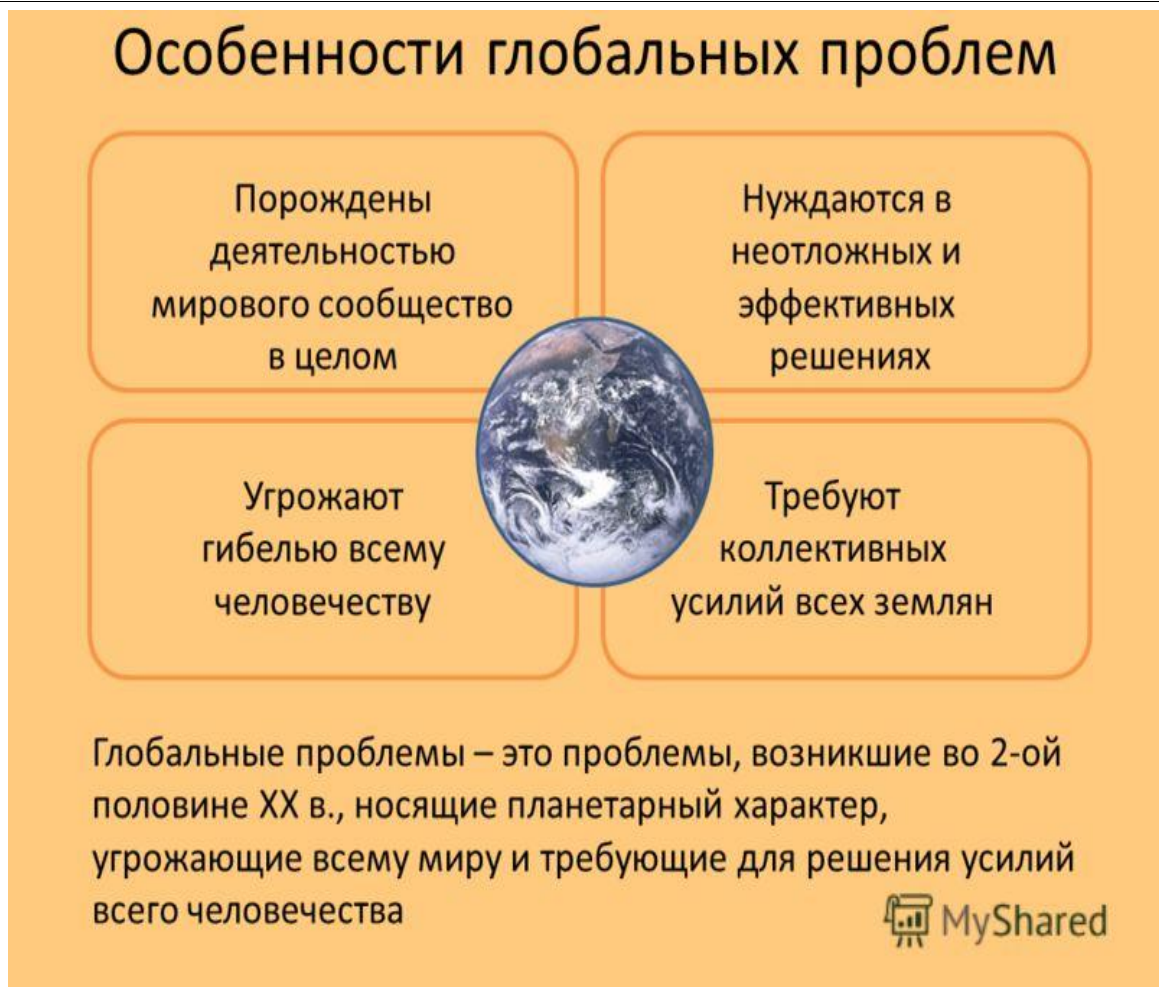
Особенности глобальных проблем

Порождены деятельностью мирового сообщество в целом

Нуждаются в неотложных и эффективных решениях

Угрожают гибелью всему человечеству

Требуют коллективных усилий всех землян

Глобальные проблемы – это проблемы, возникшие во 2-ой половине XX в., носящие планетарный характер, угрожающие всему миру и требующие для решения усилий всего человечества

MyShared